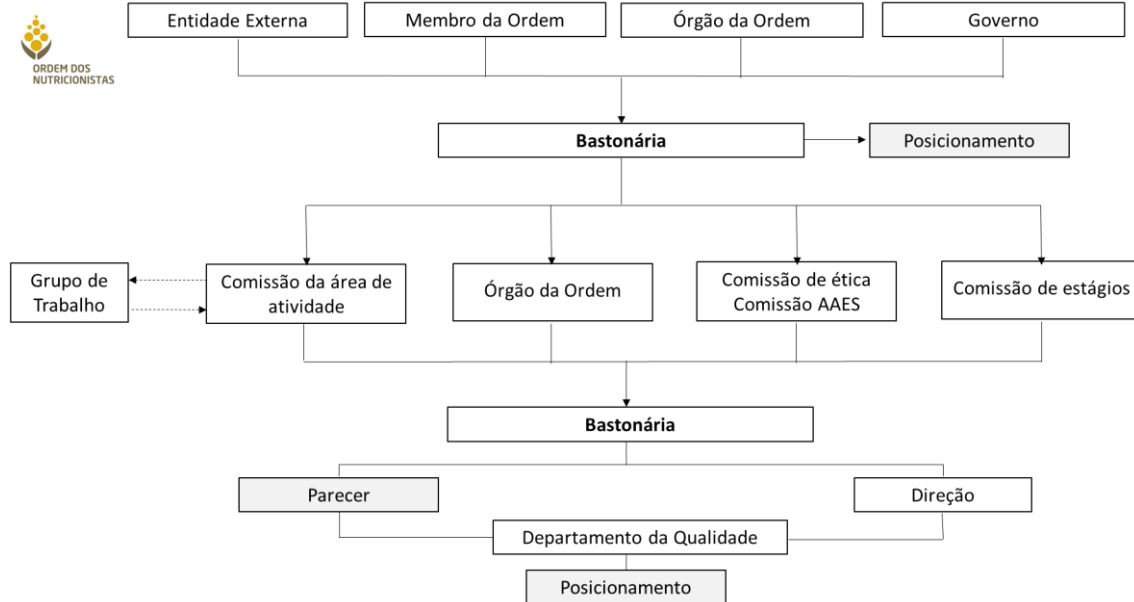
ORDEM DOS NUTRICIONISTAS

Entidade Externa

Membro da Ordem

Órgão da Ordem

Governo

Bastonária

Posicionamento

Grupo de Trabalho

Comissão da área de atividade

Órgão da Ordem

Comissão de ética
Comissão AAES

Comissão de estágios

Bastonária

Parecer

Direção

Departamento da Qualidade

Posicionamento